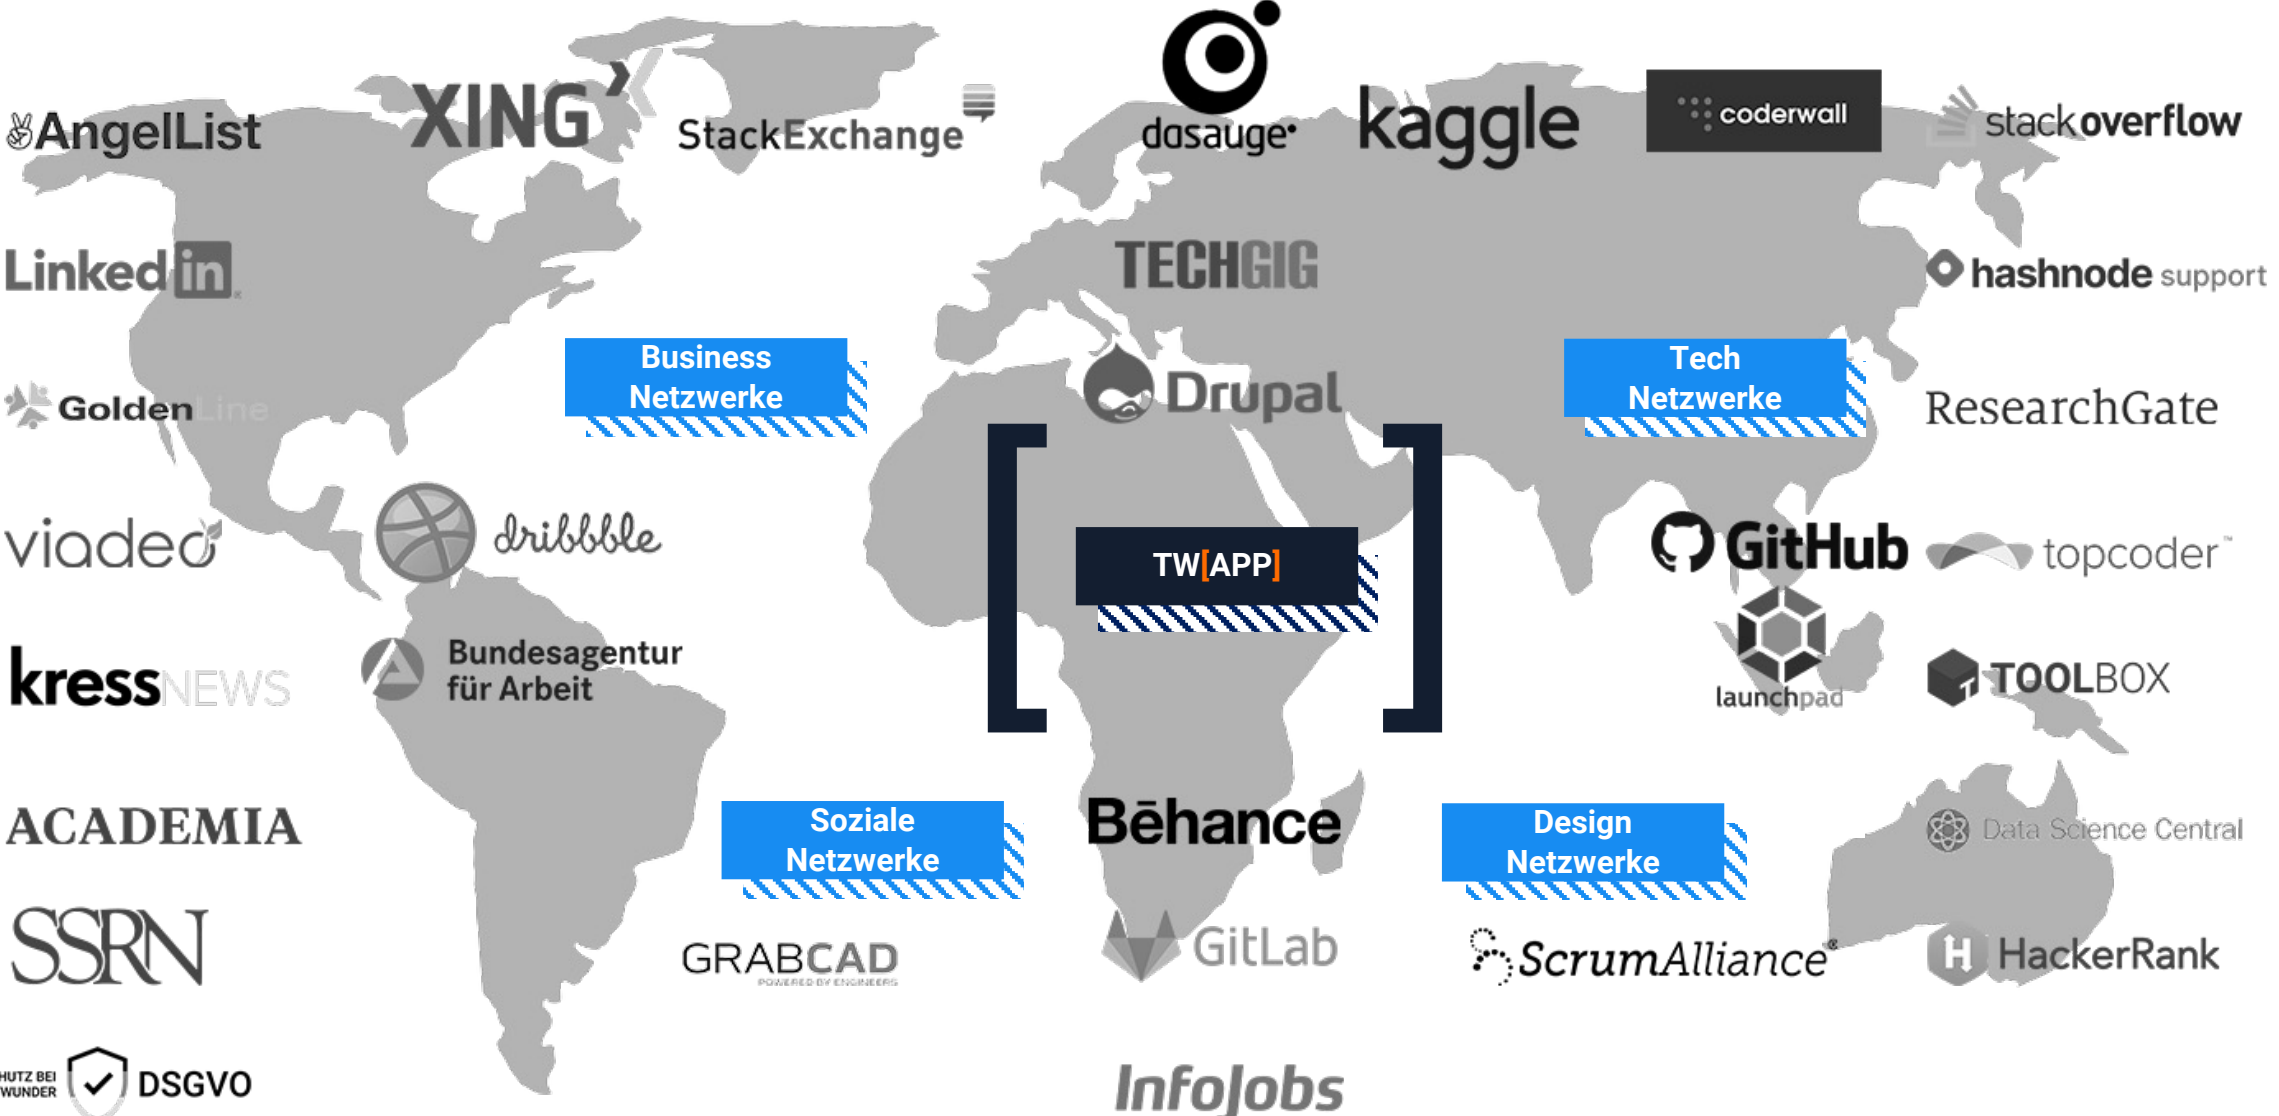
AngelList

XING

StackExchange

dasauge

kaggle

coderwall

stackoverflow

LinkedIn

TECHGIG

hashnode support

GoldenLine

Business Netzwerke

Drupal

Tech Netzwerke

ResearchGate

viadeo

dribbble

TW[APP]

GitHub

topcoder

kressNEWS

Bundesagentur für Arbeit

launchpad

TOOLBOX

ACADEMIA

Soziale Netzwerke

Behance

Design Netzwerke

Data Science Central

SSRN

GRABCAD
POWERED BY ENGINEERS

GitLab

ScrumAlliance

HackerRank

HUTZ BEI WUNDER

DSGVO

InfoJobs